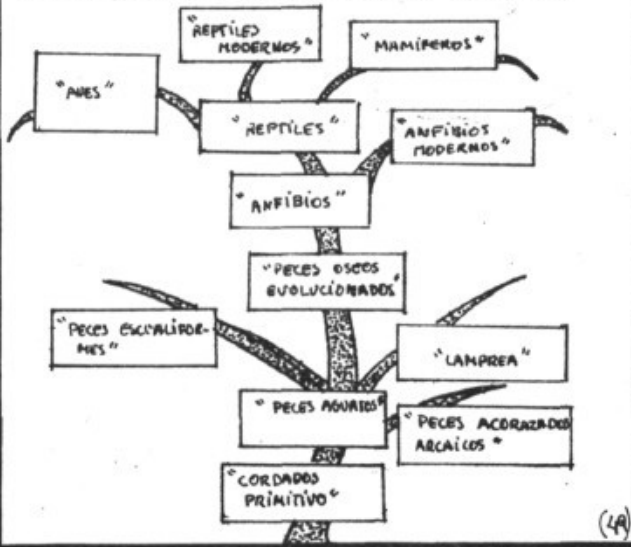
"REPTILES MODERNOS"

"MAMIFEROS"

"AVES"

"REPTILES"

"ANFIBIOS MODERNOS"

"ANFIBIOS"

"PECES OSEOS EVOLUCIONADOS"

"PECES ESCUALIFORMES"

"LAMPREA"

"PECES AGUATOS"

"PECES ACORAZADOS ARCAICOS"

"CORDADOS PRIMITIVO"

(49)